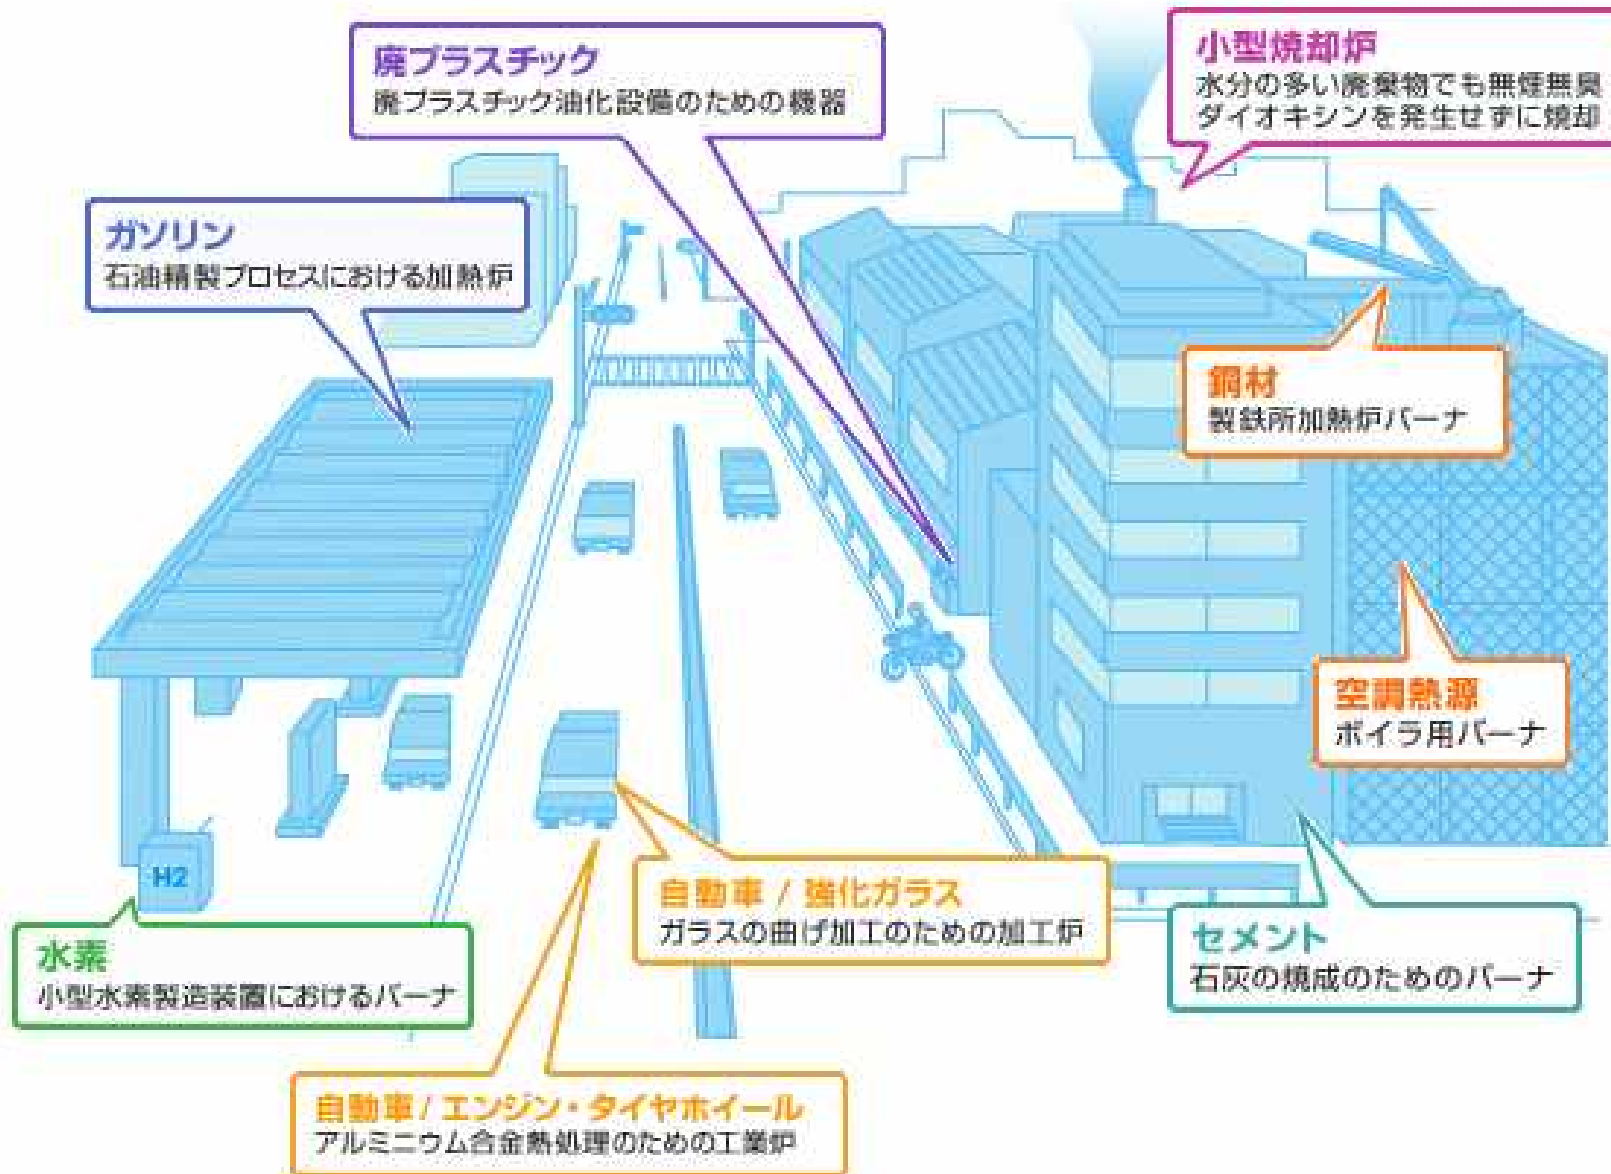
廃プラスチック
廃プラスチック油化設備のための機器

小型焼却炉
水分の多い廃棄物でも無煙無臭
ダイオキシンを発生せずに焼却

ガソリン
石油精製プロセスにおける加熱炉

鋼材
製鉄所加熱炉バーナ

空調熱源
ボイラ用バーナ

H2

水素
小型水素製造装置におけるバーナ

自動車 / 強化ガラス
ガラスの曲げ加工のための加工炉

セメント
石灰の焼成のためのバーナ

自動車 / エンジン・タイヤホイール
アルミニウム合金熱処理のための工業炉